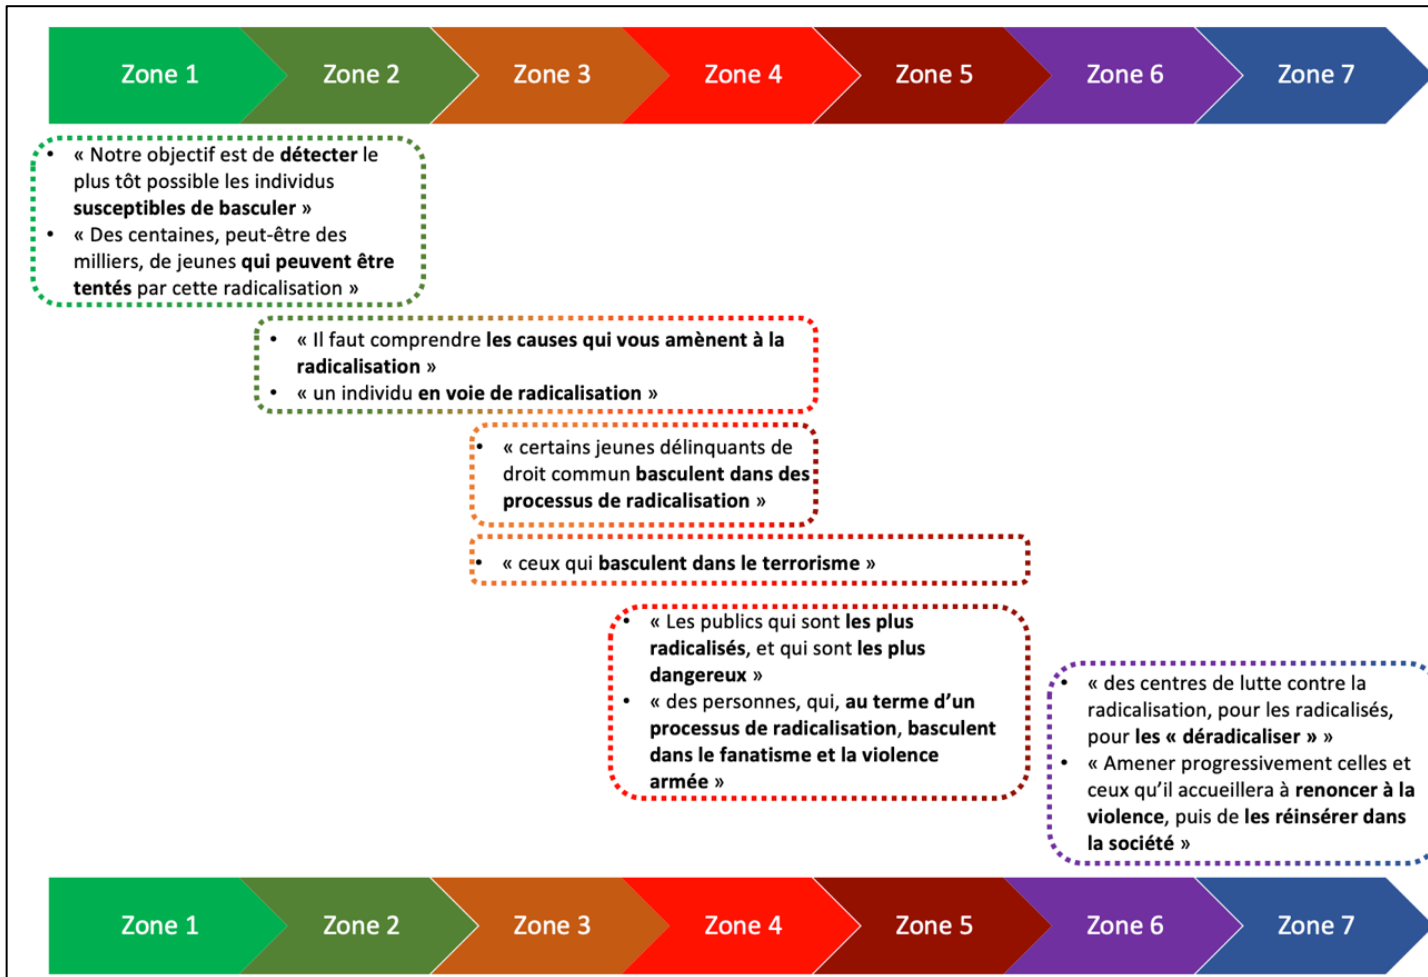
Zone 1 Zone 2 Zone 3 Zone 4 Zone 5 Zone 6 Zone 7

- « Notre objectif est de **détecter** le plus tôt possible les individus **susceptibles de basculer** »
- « Des centaines, peut-être des milliers, de jeunes **qui peuvent être tentés** par cette radicalisation »

- « Il faut comprendre **les causes qui vous amènent à la radicalisation** »
- « un individu **en voie de radicalisation** »

- « certains jeunes délinquants de droit commun **basculent dans des processus de radicalisation** »

- « ceux qui **basculent dans le terrorisme** »

- « Les publics qui sont **les plus radicalisés**, et qui sont **les plus dangereux** »
- « des personnes, qui, **au terme d'un processus de radicalisation, basculent dans le fanatisme et la violence armée** »

- « des centres de lutte contre la radicalisation, pour les radicalisés, pour **les « déradicaliser »** »
- « Amener progressivement celles et ceux qu'il accueillera à **renoncer à la violence**, puis de **les réinsérer dans la société** »

Zone 1 Zone 2 Zone 3 Zone 4 Zone 5 Zone 6 Zone 7